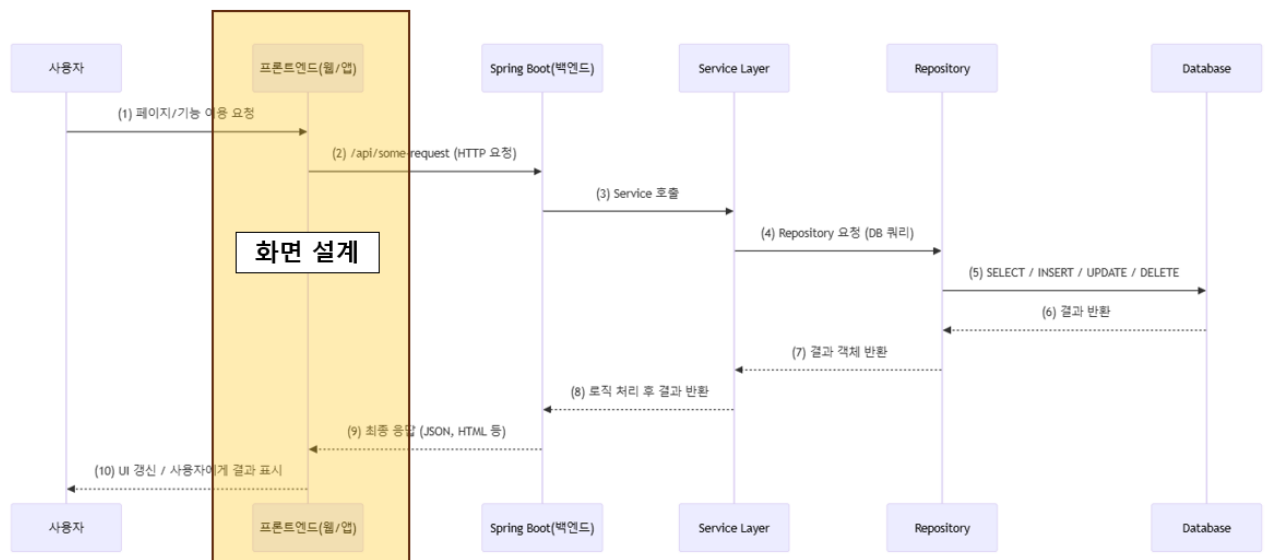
사용자

프론트엔드(웹/앱)

Spring Boot(백엔드)

Service Layer

Repository

Database

(1) 페이지/기능 이용 요청

(2) /api/some-request (HTTP 요청)

(3) Service 호출

(4) Repository 요청 (DB 쿼리)

화면 설계

(5) SELECT / INSERT / UPDATE / DELETE

(6) 결과 반환

(7) 결과 객체 반환

(8) 로직 처리 후 결과 반환

(9) 최종 응답 (JSON, HTML 등)

(10) UI 갱신 / 사용자에게 결과 표시

사용자

프론트엔드(웹/앱)

Spring Boot(백엔드)

Service Layer

Repository

Database